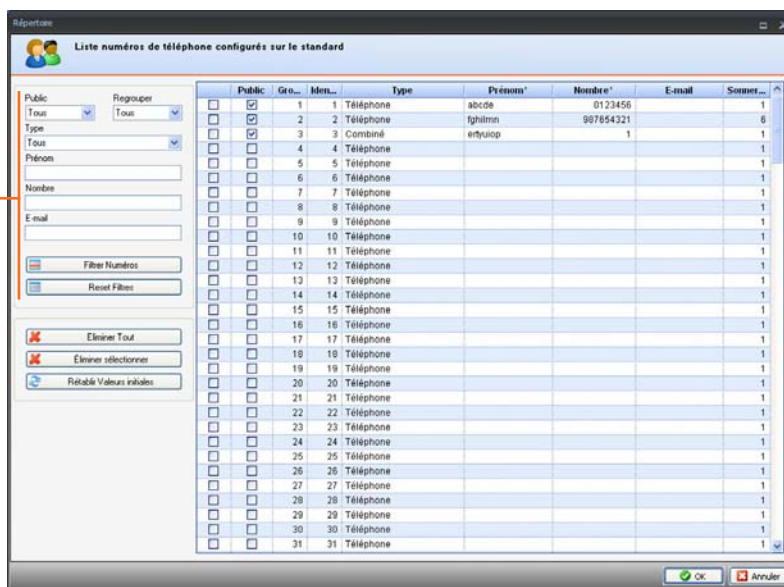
Répertoire

Liste numéros de téléphone configurés sur le standard

Public
Tous
Regrouper
Tous
Type
Tous
Prénom
Nombre
E-mail

Filtrer Numéros
Reset Filtres

Eliminer Tout
Éliminer sélectionner
Rétablir Valeurs initiales

| | Public | Gro... | Iden... | Type | Prénom* | Nombre* | E-mail | Sonner... |
|---|---|---|---|---|---|---|---|---|
| ☐ | ☑ | 1 | 1 | Téléphone | abcde | 0123456 | | 1 |
| ☐ | ☑ | 2 | 2 | Téléphone | fghilmn | 987654321 | | 6 |
| ☐ | ☑ | 3 | 3 | Combiné | ertyuiop | 1 | | 1 |
| ☐ | ☐ | 4 | 4 | Téléphone | | | | 1 |
| ☐ | ☐ | 5 | 5 | Téléphone | | | | 1 |
| ☐ | ☐ | 6 | 6 | Téléphone | | | | 1 |
| ☐ | ☐ | 7 | 7 | Téléphone | | | | 1 |
| ☐ | ☐ | 8 | 8 | Téléphone | | | | 1 |
| ☐ | ☐ | 9 | 9 | Téléphone | | | | 1 |
| ☐ | ☐ | 10 | 10 | Téléphone | | | | 1 |
| ☐ | ☐ | 11 | 11 | Téléphone | | | | 1 |
| ☐ | ☐ | 12 | 12 | Téléphone | | | | 1 |
| ☐ | ☐ | 13 | 13 | Téléphone | | | | 1 |
| ☐ | ☐ | 14 | 14 | Téléphone | | | | 1 |
| ☐ | ☐ | 15 | 15 | Téléphone | | | | 1 |
| ☐ | ☐ | 16 | 16 | Téléphone | | | | 1 |
| ☐ | ☐ | 17 | 17 | Téléphone | | | | 1 |
| ☐ | ☐ | 18 | 18 | Téléphone | | | | 1 |
| ☐ | ☐ | 19 | 19 | Téléphone | | | | 1 |
| ☐ | ☐ | 20 | 20 | Téléphone | | | | 1 |
| ☐ | ☐ | 21 | 21 | Téléphone | | | | 1 |
| ☐ | ☐ | 22 | 22 | Téléphone | | | | 1 |
| ☐ | ☐ | 23 | 23 | Téléphone | | | | 1 |
| ☐ | ☐ | 24 | 24 | Téléphone | | | | 1 |
| ☐ | ☐ | 25 | 25 | Téléphone | | | | 1 |
| ☐ | ☐ | 26 | 26 | Téléphone | | | | 1 |
| ☐ | ☐ | 27 | 27 | Téléphone | | | | 1 |
| ☐ | ☐ | 28 | 28 | Téléphone | | | | 1 |
| ☐ | ☐ | 29 | 29 | Téléphone | | | | 1 |
| ☐ | ☐ | 30 | 30 | Téléphone | | | | 1 |
| ☐ | ☐ | 31 | 31 | Téléphone | | | | 1 |

OK
Annule